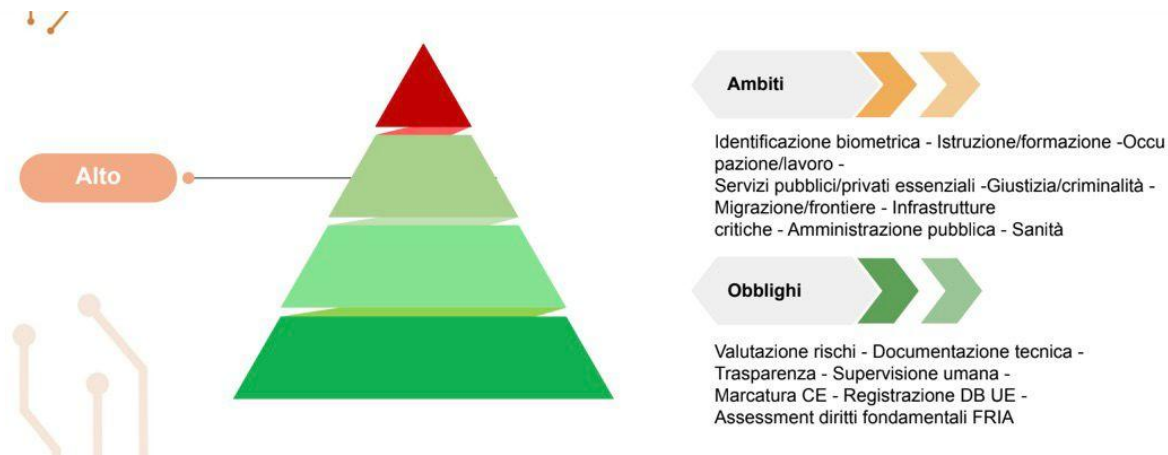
Alto

Ambiti

Identificazione biometrica - Istruzione/formazione -Occupazione/lavoro -
Servizi pubblici/privati essenziali -Giustizia/criminalità -
Migrazione/frontiere - Infrastrutture critiche - Amministrazione pubblica - Sanità

Obblighi

Valutazione rischi - Documentazione tecnica -
Trasparenza - Supervisione umana -
Marcatura CE - Registrazione DB UE -
Assessment diritti fondamentali FRIA